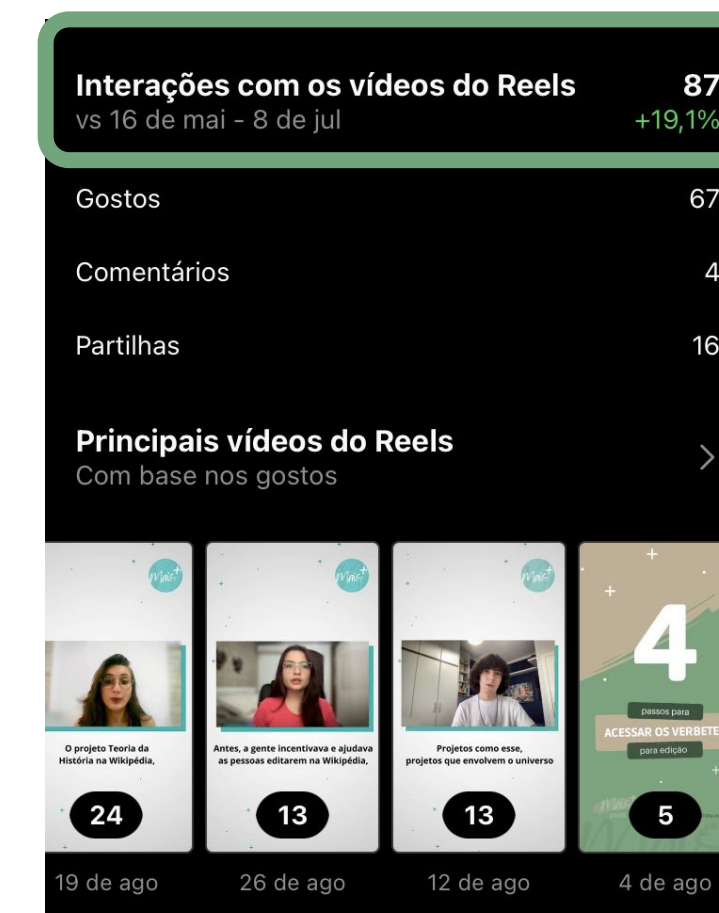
Interações com os vídeos do Reels
vs 16 de mai - 8 de jul

87
+19,1%

Gostos 67

Comentários 4

Partilhas 16

Principais vídeos do Reels
Com base nos gostos

Mais+
O projeto Teoria da História na Wikipédia,
24
19 de ago

Mais+
Antes, a gente incentivava e ajudava as pessoas editarem na Wikipédia,
13
26 de ago

Mais+
Projetos como esse, projetos que envolvem o universo
13
12 de ago

4
passos para
ACESSAR OS VERBETE
para edição
Mais+
5
4 de ago